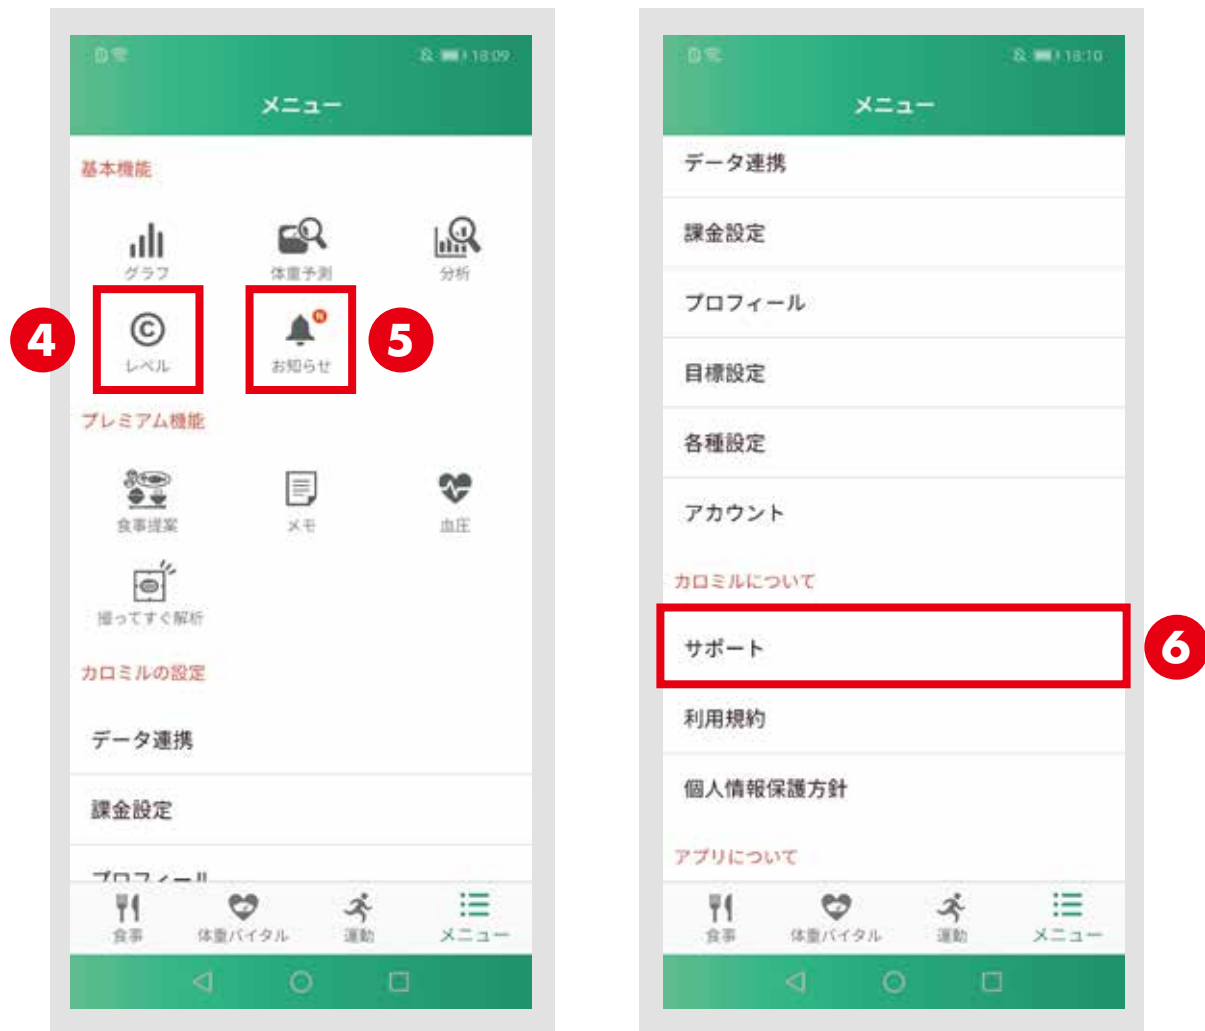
18:09

メニュー

基本機能

グラフ

体重予測

分析

4

レベル

N

お知らせ

5

プレミアム機能

食事提案

メモ

血圧

撮ってすぐ解析

カロミルの設定

データ連携

課金設定

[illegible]

食事

体重バイタル

運動

メニュー

18:10

メニュー

データ連携

課金設定

プロフィール

目標設定

各種設定

アカウント

カロミルについて

サポート

6

利用規約

個人情報保護方針

アプリについて

食事

体重バイタル

運動

メニュー